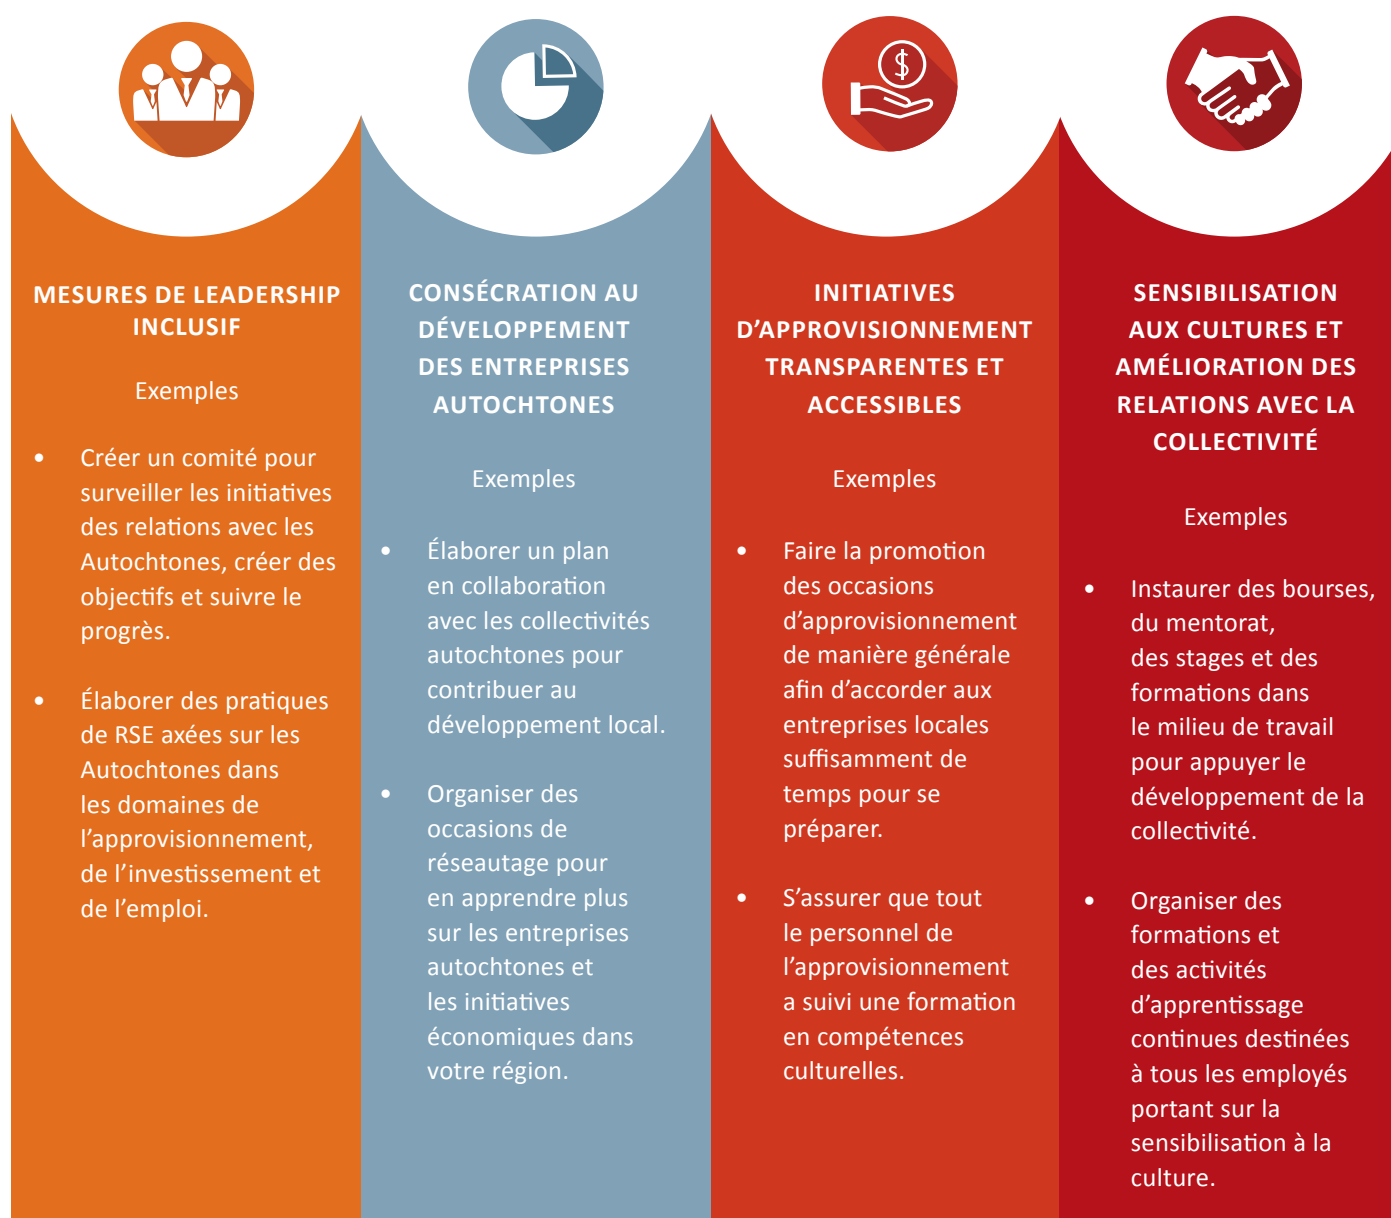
MESURES DE LEADERSHIP INCLUSIF

Exemples

- Créer un comité pour surveiller les initiatives des relations avec les Autochtones, créer des objectifs et suivre le progrès.

- Élaborer des pratiques de RSE axées sur les Autochtones dans les domaines de l’approvisionnement, de l’investissement et de l’emploi.

CONSÉCRATION AU DÉVELOPPEMENT DES ENTREPRISES AUTOCHTONES

Exemples

- Élaborer un plan en collaboration avec les collectivités autochtones pour contribuer au développement local.

- Organiser des occasions de réseautage pour en apprendre plus sur les entreprises autochtones et les initiatives économiques dans votre région.

$
INITIATIVES D’APPROVISIONNEMENT TRANSPARENTES ET ACCESSIBLES

Exemples

- Faire la promotion des occasions d’approvisionnement de manière générale afin d’accorder aux entreprises locales suffisamment de temps pour se préparer.

- S’assurer que tout le personnel de l’approvisionnement a suivi une formation en compétences culturelles.

SENSIBILISATION AUX CULTURES ET AMÉLIORATION DES RELATIONS AVEC LA COLLECTIVITÉ

Exemples

- Instaurer des bourses, du mentorat, des stages et des formations dans le milieu de travail pour appuyer le développement de la collectivité.

- Organiser des formations et des activités d’apprentissage continues destinées à tous les employés portant sur la sensibilisation à la culture.